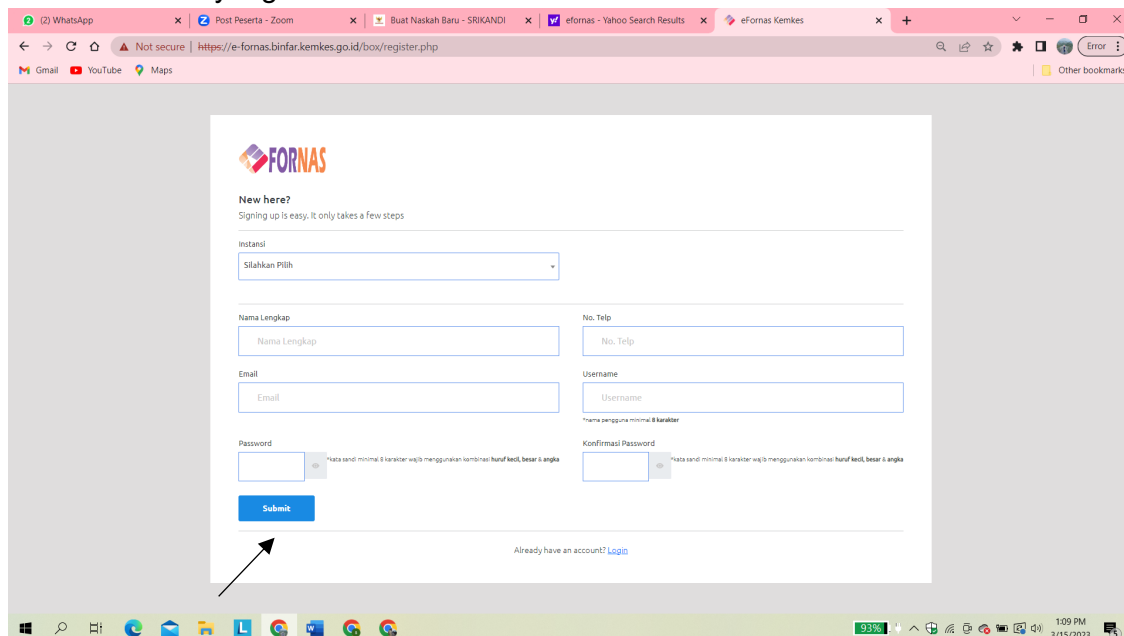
(2) WhatsApp
Post Peserta - Zoom
Buat Naskah Baru - SRIKANDI
efornas - Yahoo Search Results
eFornas Kemkes

Not secure | https://e-fornas.binfar.kemkes.go.id/box/register.php

Error

Gmail YouTube Maps

Other bookmarks

FORNAS

New here?
Signing up is easy. It only takes a few steps

Instansi
Silahkan Pilih

Nama Lengkap
Nama Lengkap

No. Telp
No. Telp

Email
Email

Username
Username
*nama pengguna minimal 8 karakter

Password
*kata sandi minimal 8 karakter wajib menggunakan kombinasi huruf kecil, besar & angka

Konfirmasi Password
*kata sandi minimal 8 karakter wajib menggunakan kombinasi huruf kecil, besar & angka

Submit

Already have an account? Login

93%
1:09 PM
3/15/2023